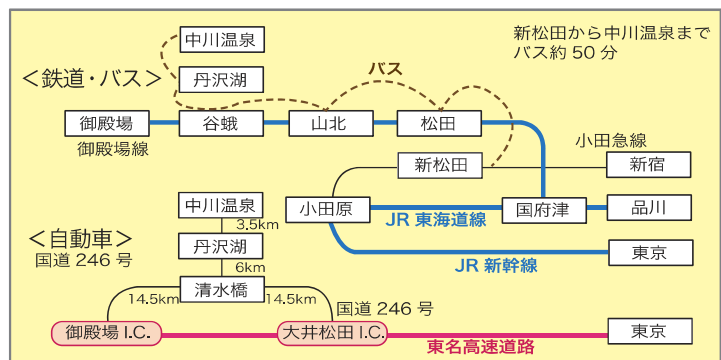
新松田から中川温泉まで
バス約 50 分

＜鉄道・バス＞

中川温泉
丹沢湖
バス
御殿場
谷蛾
山北
松田
御殿場線
小田急線
新松田
新宿
小田原
国府津
品川
JR 東海道線
東京
JR 新幹線

＜自動車＞
国道 246 号

中川温泉
3.5km
丹沢湖
6km
清水橋
14.5km
14.5km
国道 246 号
御殿場 I.C.
大井松田 I.C.
東京
東名高速道路